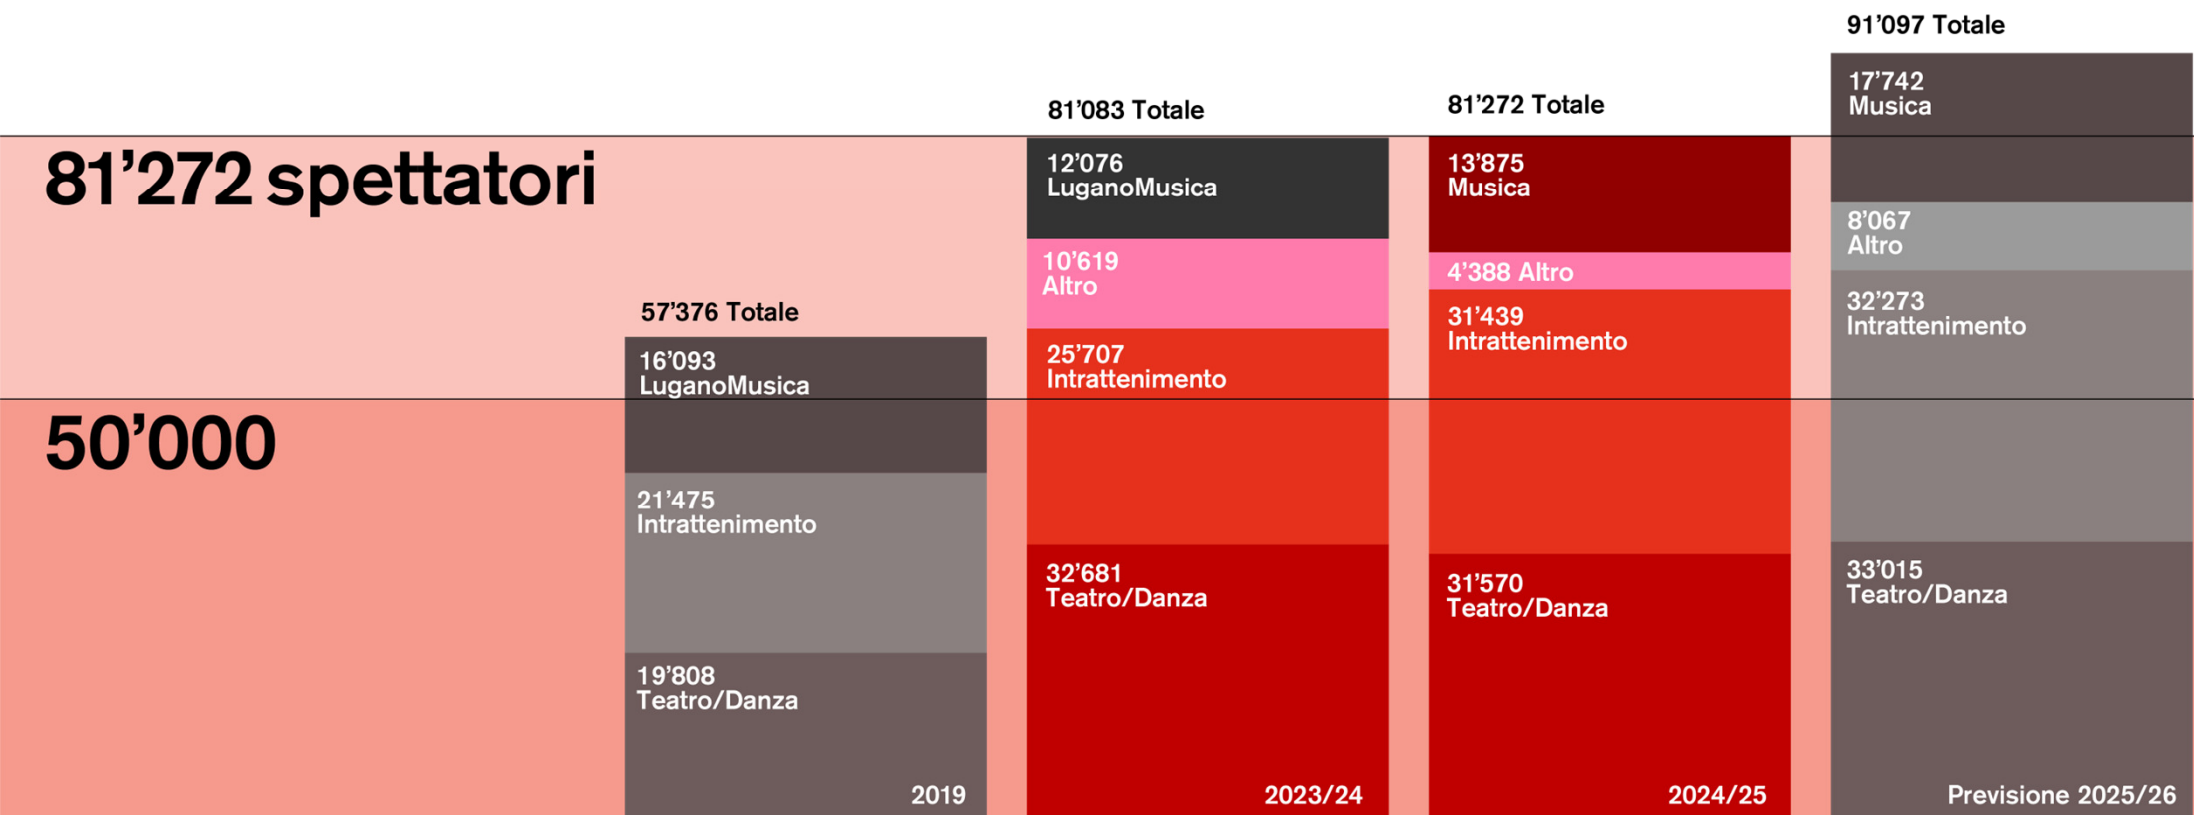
81’272 spettatori

50’000

57’376 Totale
16’093 LuganoMusica
21’475 Intrattenimento
19’808 Teatro/Danza
2019

81’083 Totale
12’076 LuganoMusica
10’619 Altro
25’707 Intrattenimento
32’681 Teatro/Danza
2023/24

81’272 Totale
13’875 Musica
4’388 Altro
31’439 Intrattenimento
31’570 Teatro/Danza
2024/25

91’097 Totale
17’742 Musica
8’067 Altro
32’273 Intrattenimento
33’015 Teatro/Danza
Previsione 2025/26